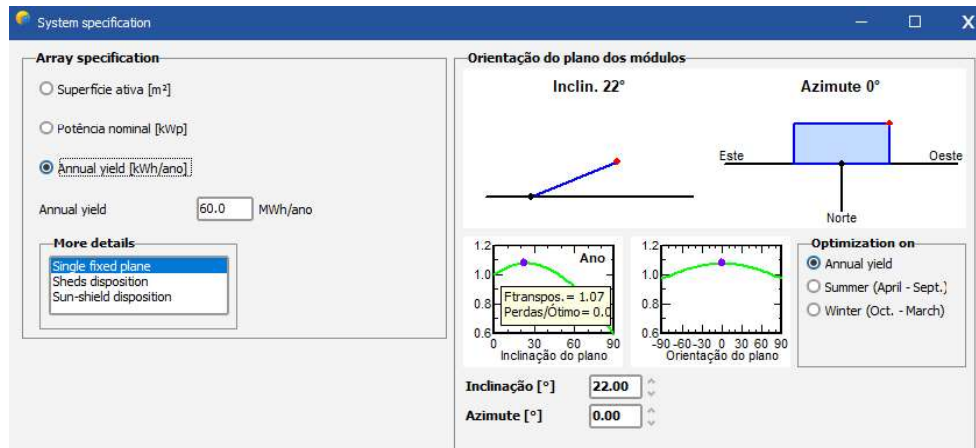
System specification

Array specification

Superfície ativa [m²]

Potência nominal [kWp]

Annual yield [kWh/ano]

Annual yield 60.0 MWh/ano

More details

Single fixed plane
Sheds disposition
Sun-shield disposition

Orientação do plano dos módulos

Inclin. 22°

Azimute 0°

Este

Oeste

Norte

1.2
1.0
0.8
0.6
Ano
Ftranspos.= 1.07
Perdas/Ótimo= 0.0
0 30 60 90
Inclinação do plano

1.2
1.0
0.8
0.6
-90 -60 -30 0 30 60 90
Orientação do plano

Optimization on

Annual yield

Summer (April - Sept.)

Winter (Oct. - March)

Inclinação [°] 22.00

Azimute [°] 0.00